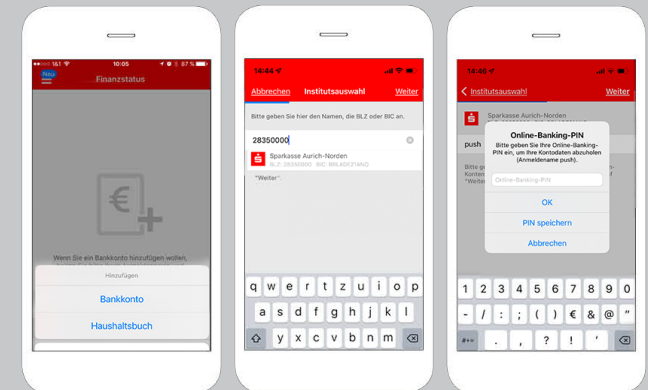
10:05

Neu

Finanzstatus

€

Wenn Sie ein Bankkonto hinzufügen wollen,

Hinzufügen

Bankkonto

Haushaltsbuch

14:44

Abbrechen Institutsauswahl Weiter

Bitte geben Sie hier den Namen, die BLZ oder BIC an.

28350000

Sparkasse Aurich-Norden

BLZ 28350000 BIC BRLADE21ANO

"Weiter".

q w e r t z u i o p
a s d f g h j k l
y x c v b n m

14:49

Institutsauswahl Weiter

Sparkasse Aurich-Norden

push

Online-Banking-PIN

Bitte geben Sie Ihre Online-Banking-PIN ein, um Ihre Kontodaten abzuholen (Anmeldename push).

Online-Banking-PIN

OK

PIN speichern

Abbrechen

1 2 3 4 5 6 7 8 9 0
- / : ; ( ) € & @ "
#+= . , ? ! '